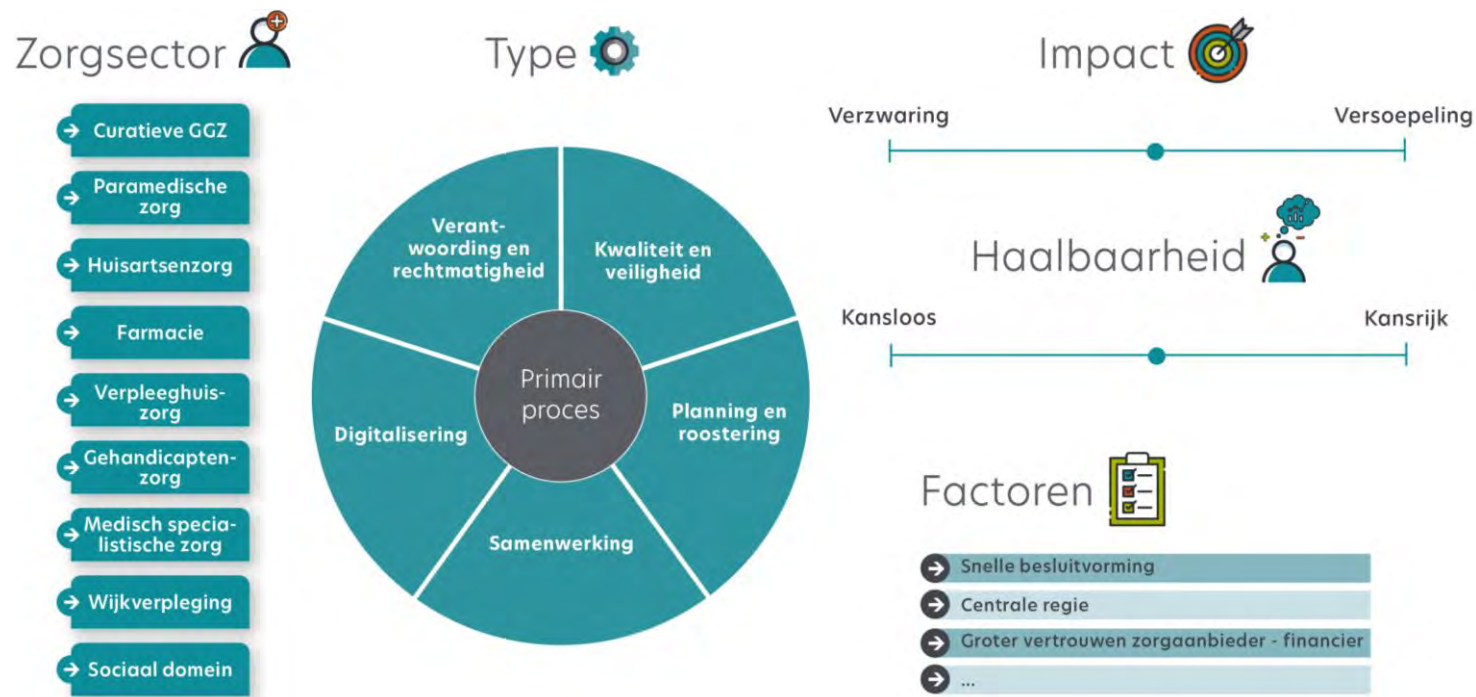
Zorgsector

Curatieve GGZ

Paramedische zorg

Huisartsenzorg

Farmacie

Verpleeghuis-zorg

Gehandicapten-zorg

Medisch specia-listische zorg

Wijkverpleging

Sociaal domein

Type

Verant-woording en rechtmatigheid

Kwaliteit en veiligheid

Planning en roostering

Samenwerking

Digitalisering

Primair proces

Impact

Verzwaring

Versoepeling

Haalbaarheid

Kansloos

Kansrijk

Factoren

Snelle besluitvorming

Centrale regie

Groter vertrouwen zorgaanbieder - financier

...